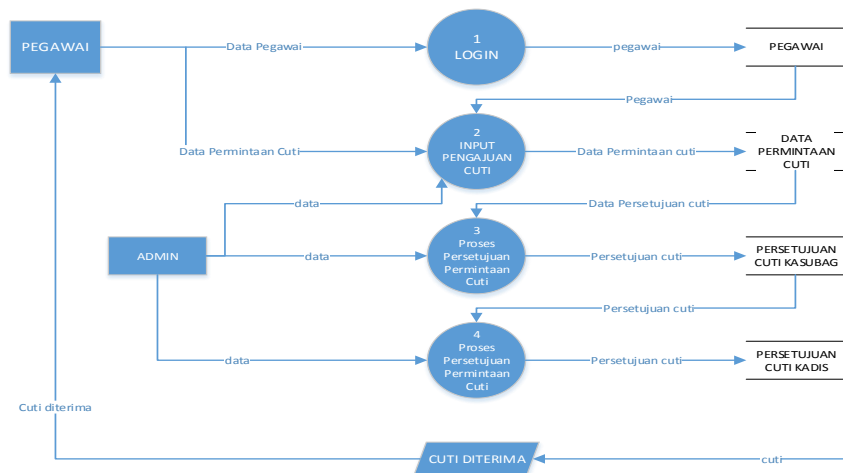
PEGAWAI

Data Pegawai

1
LOGIN

pegawai

PEGAWAI

Pegawai

Data Permintaan Cuti

2
INPUT
PENGAJUAN
CUTI

Data Permintaan cuti

DATA
PERMINTAAN
CUTI

data

Data Persetujuan cuti

ADMIN

data

3
Proses
Persetujuan
Permintaan
Cuti

Persetujuan cuti

PERSETUJUAN
CUTI KASUBAG

Persetujuan cuti

data

4
Proses
Persetujuan
Permintaan
Cuti

Persetujuan cuti

PERSETUJUAN
CUTI KADIS

Cuti diterima

CUTI DITERIMA

cuti